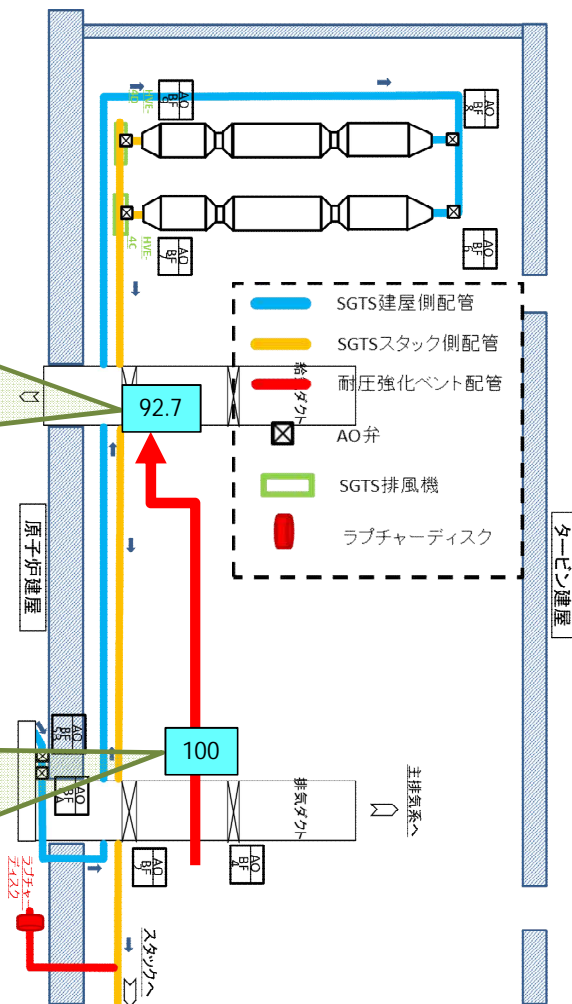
AO BF 3D

HVE-4D

AO BF 3C

AO BF 4C

HVE-4C

SGTS建屋側配管

SGTS スタック側配管

耐圧強化ベント配管

AO弁

SGTS排風機

ラプチャーディスク

給気ダクト

92.7

原子炉建屋

タービン建屋

AO BF 3B

AO BF 4A

100

排気ダクト

主排気系へ

AO BF 4B

AO BF 4F

ラプチャーディスク

スタックへ